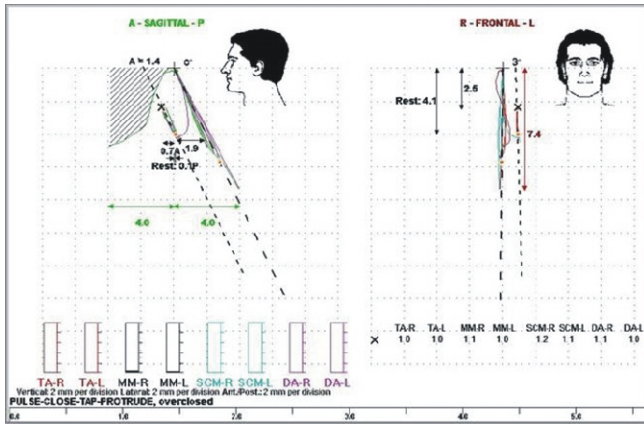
A - SAGITTAL - P

A = 1.4

0°

0.7A

1.9

Rest: 0.1P

4.0

4.0

R - FRONTAL - L

3°

2.6

Rest: 4.1

7.4

TA-R TA-L MM-R MM-L SCM-R SCM-L DA-R DA-L

| TA-R | TA-L | MM-R | MM-L | SCM-R | SCM-L | DA-R | DA-L |
|---|---|---|---|---|---|---|---|
| 1.0 | 1.0 | 1.1 | 1.0 | 1.2 | 1.1 | 1.1 | 1.0 |

Vertical 2 mm per division Lateral 2 mm per division Ant/Post: 2 mm per division

PULSE-CLOSE-TAP-PROTRUDE, overclosed

0.0 1.0 2.0 3.0 4.0 5.0